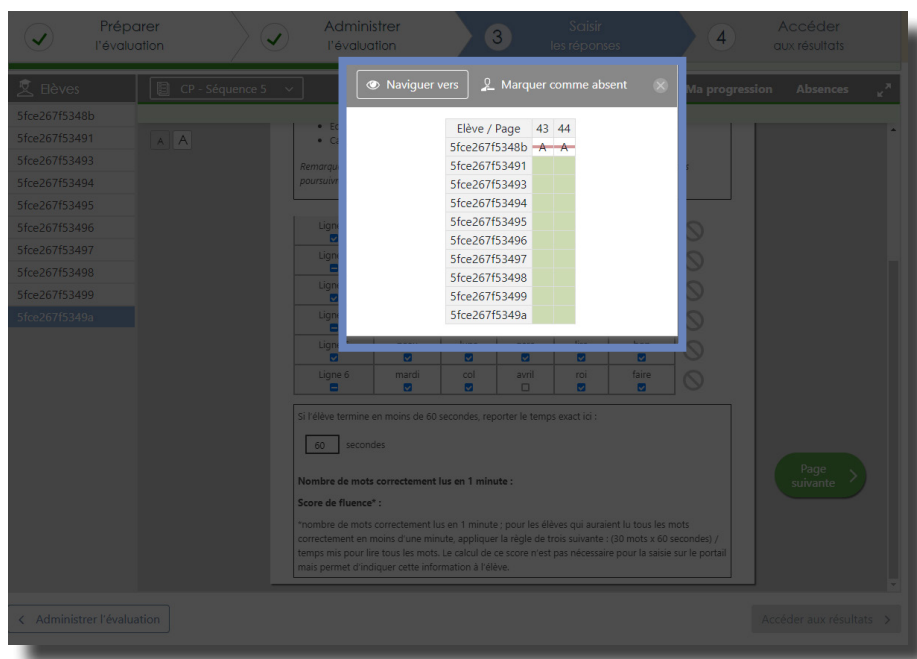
Préparer l'évaluation

Administrer l'évaluation

3 Saisir les réponses

4 Accéder aux résultats

Elèves

CP - Séquence 5

Ma progression

Absences

5fce267f5348b
5fce267f53491
5fce267f53493
5fce267f53494
5fce267f53495
5fce267f53496
5fce267f53497
5fce267f53498
5fce267f53499
5fce267f5349a

A A

Naviguer vers

Marquer comme absent

| Elève / Page | 43 | 44 |
|---|---|---|
| 5fce267f5348b | A | A |
| 5fce267f53491 | | |
| 5fce267f53493 | | |
| 5fce267f53494 | | |
| 5fce267f53495 | | |
| 5fce267f53496 | | |
| 5fce267f53497 | | |
| 5fce267f53498 | | |
| 5fce267f53499 | | |
| 5fce267f5349a | | |

Ligne 6 mardi col avril roi faire

Si l'élève termine en moins de 60 secondes, reporter le temps exact ici :

60 secondes

Nombre de mots correctement lus en 1 minute :

Score de fluence* :

*nombre de mots correctement lus en 1 minute ; pour les élèves qui auraient lu tous les mots correctement en moins d'une minute, appliquer la règle de trois suivante : (30 mots x 60 secondes) / temps mis pour lire tous les mots. Le calcul de ce score n'est pas nécessaire pour la saisie sur le portail mais permet d'indiquer cette information à l'élève.

Page suivante

Administrer l'évaluation

Accéder aux résultats